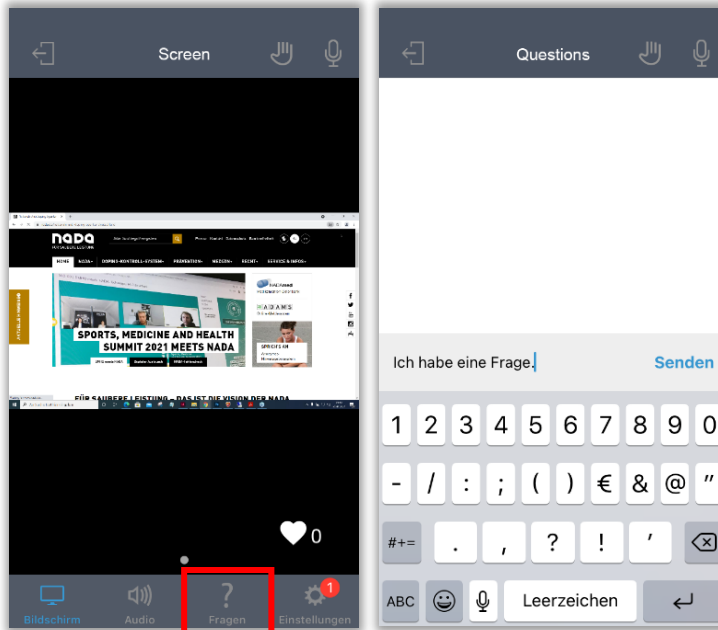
Screen

nada

HOME NADA DOPING-KONTROLL-SYSTEM PRÄVENTION MEDIZIN RECHT SERVICE & INFOS

SPORTS, MEDICINE AND HEALTH SUMMIT 2021 MEETS NADA

FÜR SAUBERE LEISTUNG – DAS IST DIE VISION DER NADA

0

Bildschirm Audio ? Fragen 1 Einstellungen

Questions

Ich habe eine Frage.

Senden

1 2 3 4 5 6 7 8 9 0

- / : ; ( ) € & @ "

#+= . , ? ! '

ABC Leerzeichen